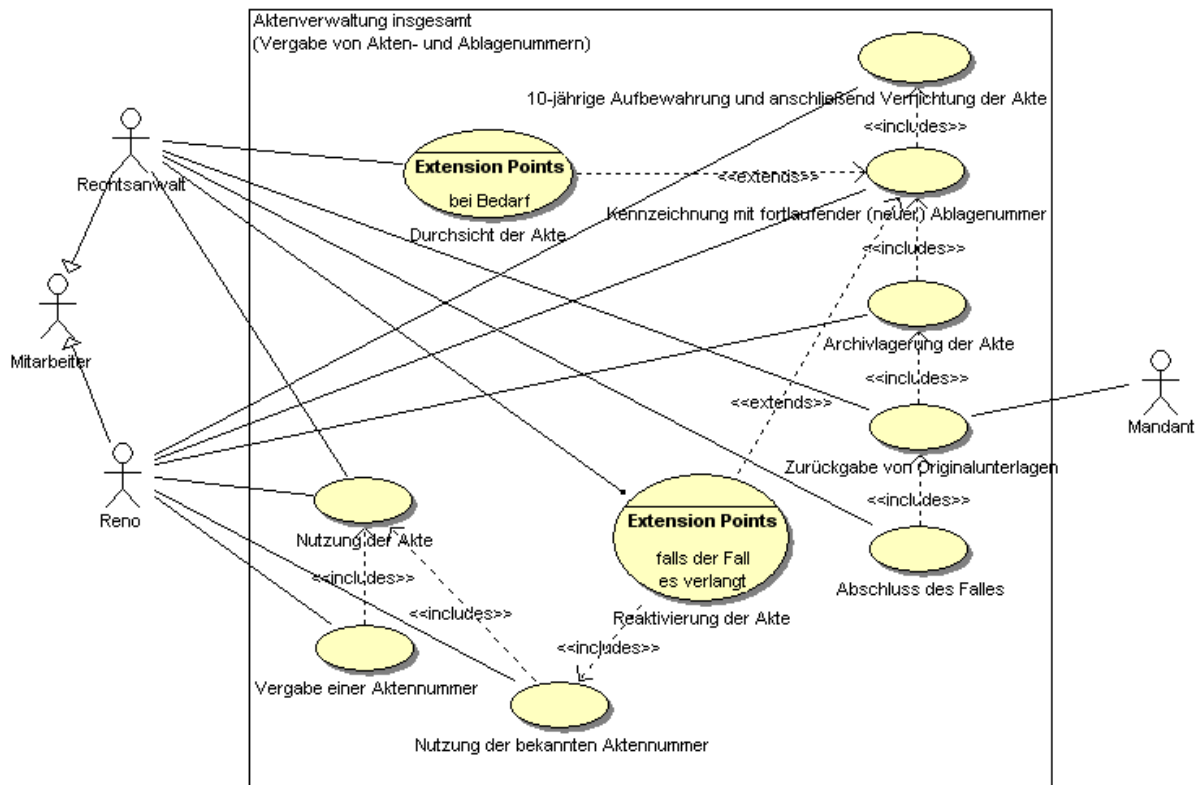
Aktenverwaltung insgesamt
(Vergabe von Akten- und Ablagenummern)

Rechtsanwalt

Mitarbeiter

Reno

Mandant

10-jährige Aufbewahrung und anschließend Vernichtung der Akte

<<includes>>

Extension Points
bei Bedarf

Durchsicht der Akte

<<extends>>

Kennzeichnung mit fortlaufender (neuer) Ablagenummer

<<includes>>

Archivlagerung der Akte

<<includes>>

<<extends>>

Zurückgabe von Originalunterlagen

<<includes>>

Abschluss des Falles

Extension Points
falls der Fall es verlangt

Reaktivierung der Akte

Nutzung der Akte

<<includes>>

<<includes>>

<<includes>>

Vergabe einer Aktennummer

Nutzung der bekannten Aktennummer